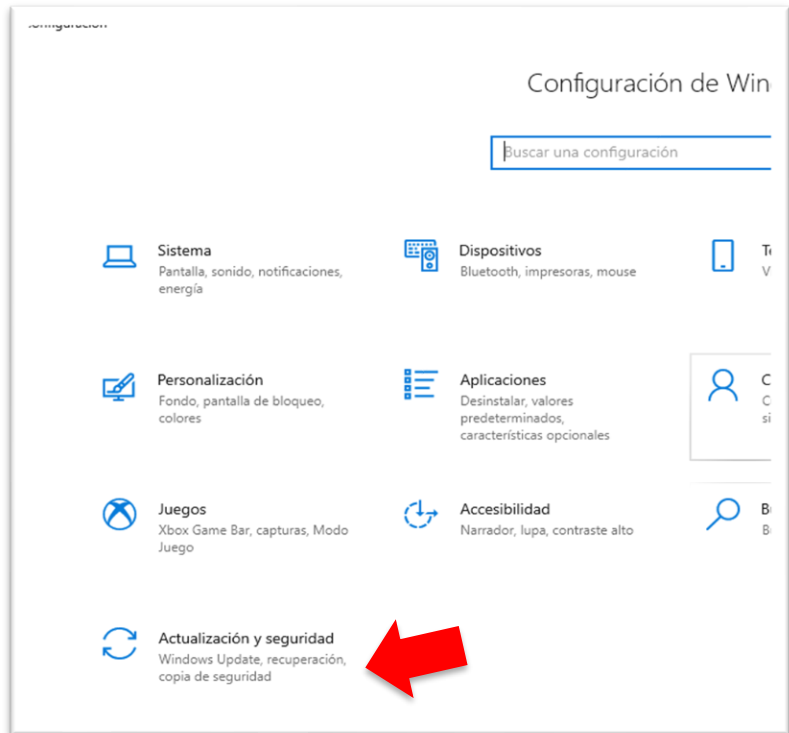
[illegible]onfiguración

Configuración de Win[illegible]

Buscar una configuración

Sistema
Pantalla, sonido, notificaciones, energía

Dispositivos
Bluetooth, impresoras, mouse

T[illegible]
V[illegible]

Personalización
Fondo, pantalla de bloqueo, colores

Aplicaciones
Desinstalar, valores predeterminados, características opcionales

C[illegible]
C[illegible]
si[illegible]

Juegos
Xbox Game Bar, capturas, Modo Juego

Accesibilidad
Narrador, lupa, contraste alto

B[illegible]
B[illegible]

Actualización y seguridad
Windows Update, recuperación, copia de seguridad